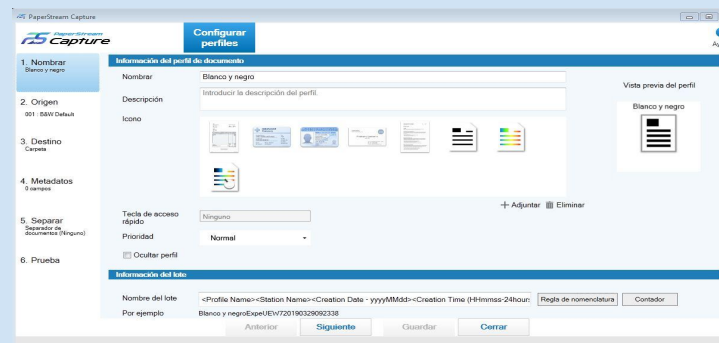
PaperStream Capture

PaperStream Capture

Configurar perfiles

Ay

1. Nombrar
Blanco y negro

2. Origen
001 : B&W Default

3. Destino
Carpeta

4. Metadatos
0 campos

5. Separar
Separador de documentos (Ninguno)

6. Prueba

Información del perfil de documento

Nombrar | Blanco y negro

Descripción | Introducir la descripción del perfil.

Icono

Vista previa del perfil

Blanco y negro

+ Adjuntar | Eliminar

Tecla de acceso rápido | Ninguno

Prioridad | Normal

Ocultar perfil

Información del lote

Nombre del lote | <Profile Name><Station Name><Creation Date - yyyyMMdd><Creation Time (HHmmss-24hour: | Regla de nomenclatura | Contador

Por ejemplo | Blanco y negroExpeUEW720190329092338

Anterior | Siguiente | Guardar | Cerrar